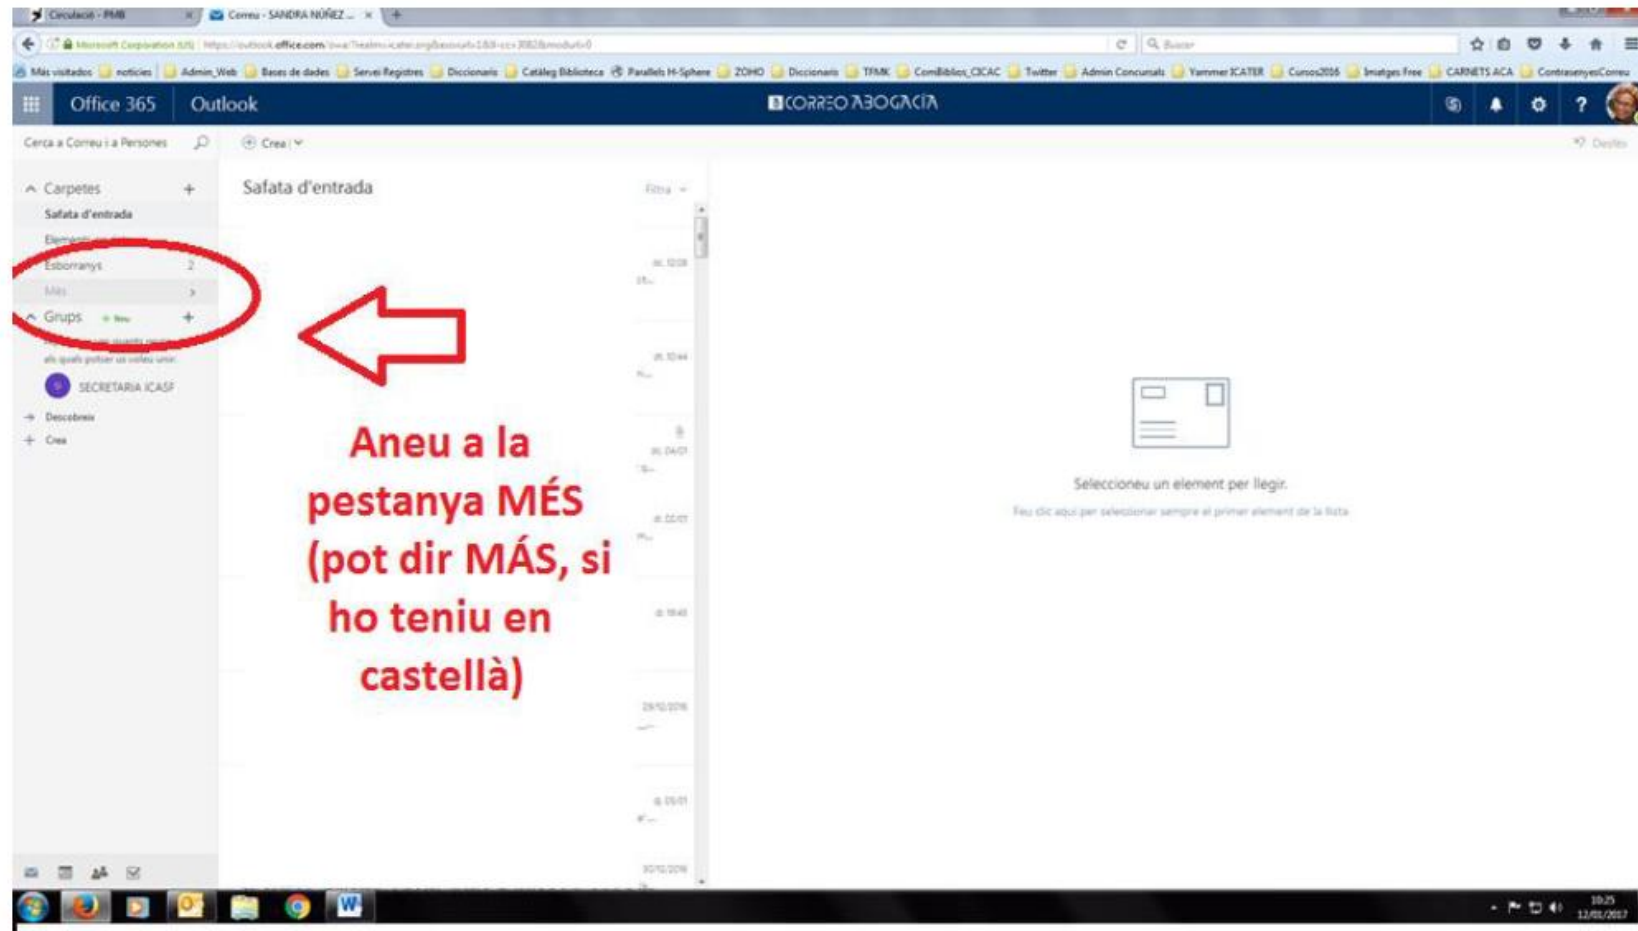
Circulació - PMB
Correu - SANDRA NÚÑEZ ...

Microsoft Corporation (US) https://outlook.office.com/owa/?realm=icater.org

Buscar

Más visitados noticies Admin_Web Bases de dades Servei Registres Diccionaris Catàleg Biblioteca Parallels H-Sphere ZOHO Diccionaris TFMK ComBiblios_CICAC Twitter Admin Concursals Yammer ICATER Cursos2016 Imatges Free CARNETS ACA ContrasenyesCorreu

Office 365 Outlook

CORREO ABOGACÍA

Cerca a Correu i a Persones

Crea

Desfés

Carpetes

Safata d'entrada

Elements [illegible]

Esborranys 2

Més

Grups

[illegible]

SECRETARIA ICASF

Descobreix

Crea

Safata d'entrada

Filtra

Aneu a la pestanya MÉS (pot dir MÁS, si ho teniu en castellà)

Seleccioneu un element per llegir.

Feu clic aquí per seleccionar sempre el primer element de la llista

10:25
12/01/2017